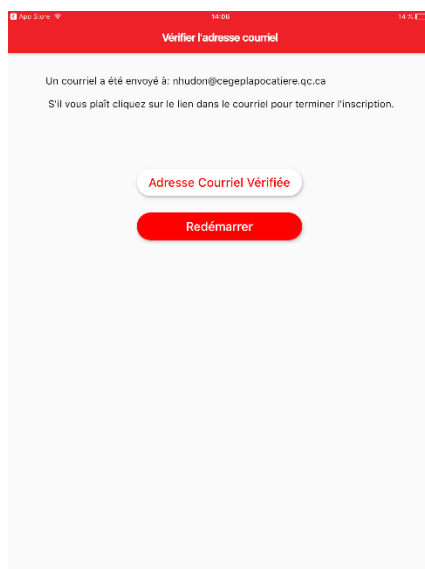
App Store 14:06 14 %

Vérifier l'adresse courriel

Un courriel a été envoyé à: nhudon@cegeplapocatiere.qc.ca

S'il vous plaît cliquez sur le lien dans le courriel pour terminer l'inscription.

Adresse Courriel Vérifiée

Redémarrer